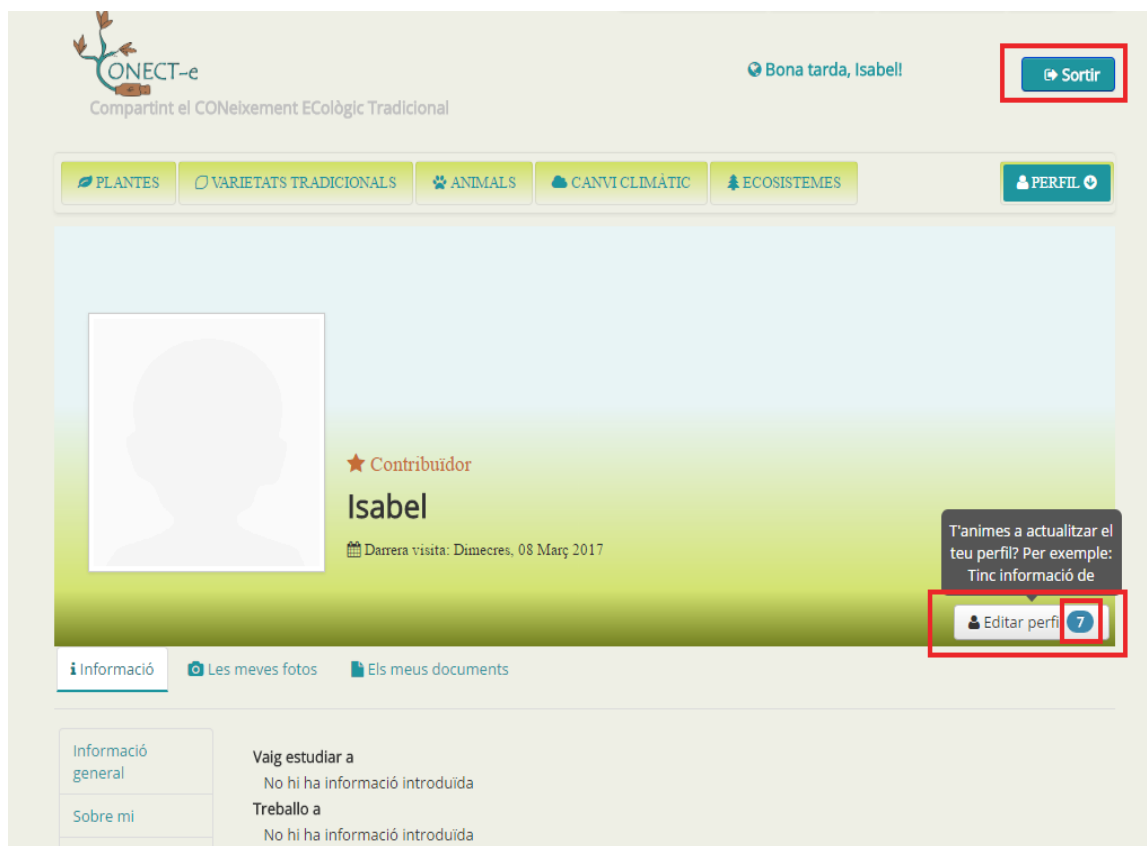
CONECT-e
Compartint el CONeixement ECològic Tradicional

Bona tarda, Isabel!

Sortir

PLANTES
VARIETATS TRADICIONALS
ANIMALS
CANVI CLIMÀTIC
ECOSISTEMES
PERFIL

Contribuïdor
Isabel
Darrera visita: Dimecres, 08 Març 2017

T'animes a actualitzar el teu perfil? Per exemple: Tinc informació de

Editar perfil 7

Informació
Les meves fotos
Els meus documents

Informació general
Sobre mi

Vaig estudiar a
No hi ha informació introduïda
Treballo a
No hi ha informació introduïda